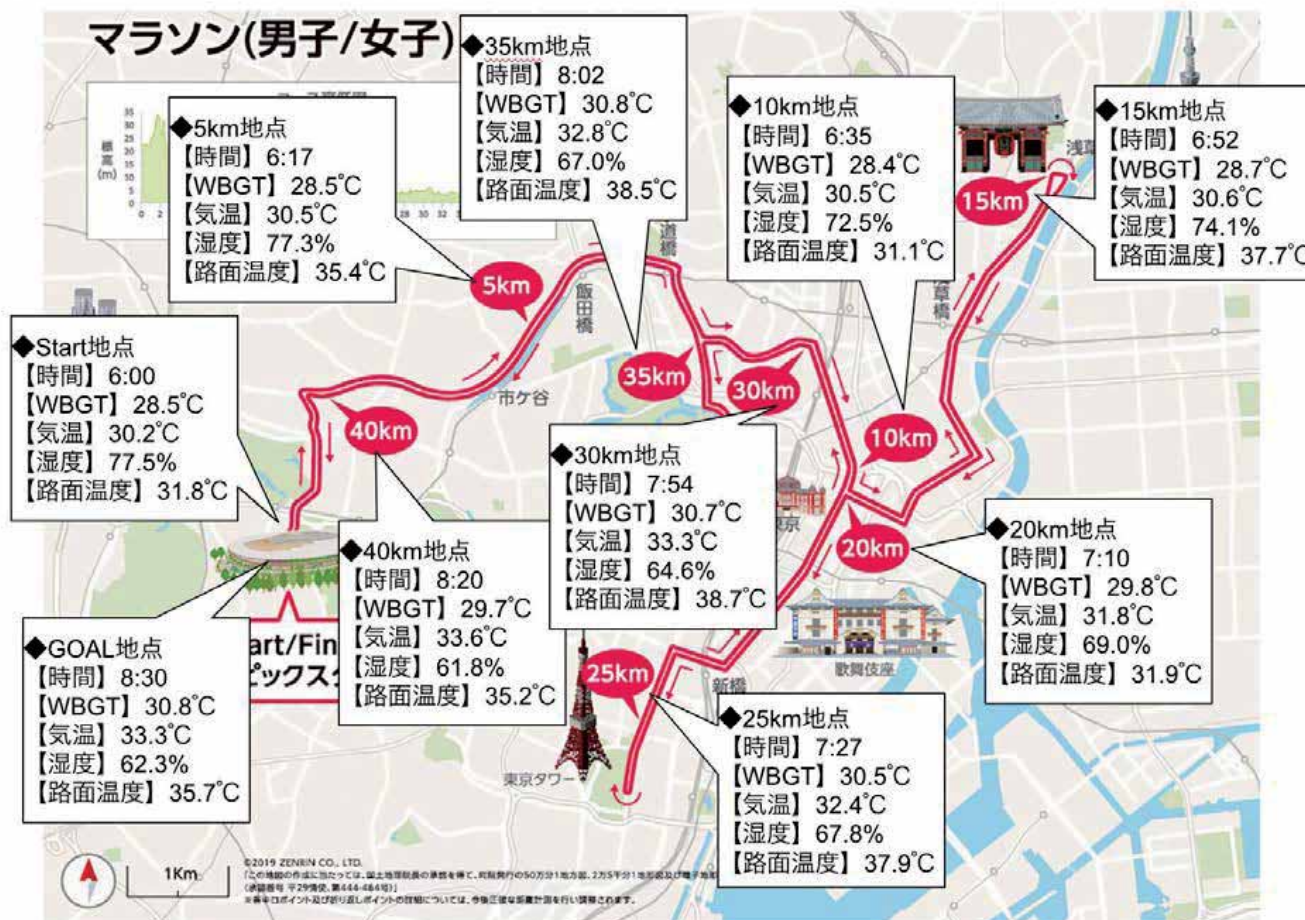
マラソン(男子/女子)

◆35km地点
【時間】8:02
【WBGT】30.8℃
【気温】32.8℃
【湿度】67.0%
【路面温度】38.5℃

◆5km地点
【時間】6:17
【WBGT】28.5℃
【気温】30.5℃
【湿度】77.3%
【路面温度】35.4℃

◆10km地点
【時間】6:35
【WBGT】28.4℃
【気温】30.5℃
【湿度】72.5%
【路面温度】31.1℃

◆15km地点
【時間】6:52
【WBGT】28.7℃
【気温】30.6℃
【湿度】74.1%
【路面温度】37.7℃

◆Start地点
【時間】6:00
【WBGT】28.5℃
【気温】30.2℃
【湿度】77.5%
【路面温度】31.8℃

◆30km地点
【時間】7:54
【WBGT】30.7℃
【気温】33.3℃
【湿度】64.6%
【路面温度】38.7℃

◆40km地点
【時間】8:20
【WBGT】29.7℃
【気温】33.6℃
【湿度】61.8%
【路面温度】35.2℃

◆20km地点
【時間】7:10
【WBGT】29.8℃
【気温】31.8℃
【湿度】69.0%
【路面温度】31.9℃

◆GOAL地点
【時間】8:30
【WBGT】30.8℃
【気温】33.3℃
【湿度】62.3%
【路面温度】35.7℃

◆25km地点
【時間】7:27
【WBGT】30.5℃
【気温】32.4℃
【湿度】67.8%
【路面温度】37.9℃

5km 10km 15km 20km 25km 30km 35km 40km
標高 (m)
飯田橋 市ケ谷 東京 歌舞伎座 新橋 東京タワー 浅草
art/Fin
ピックス
1Km
©2019 ZENRIN CO., LTD.
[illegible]